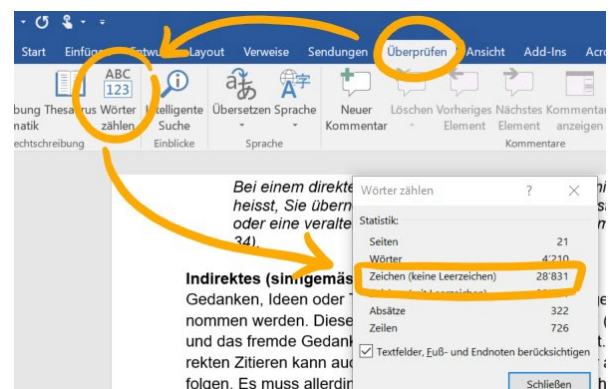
Start Einfüg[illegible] Entw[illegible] Layout Verweise Sendungen Überprüfen Ansicht Add-Ins

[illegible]bung Thesaurus Wörter zählen Intelligente Suche Übersetzen Sprache Neuer Kommentar Löschen Vorheriges Element Nächstes Element Kommentar anzeigen Acr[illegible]
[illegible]natik
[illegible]echtschreibung Einblicke Sprache Kommentare

ABC 123

Bei einem direkte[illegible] heisst, Sie übern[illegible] oder eine veralte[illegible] 34).

Indirektes (sinngemäs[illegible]
Gedanken, Ideen oder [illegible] nommen werden. Diese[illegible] und das fremde Gedank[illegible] rekten Zitieren kann au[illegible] folgen. Es muss allerdi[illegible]

Wörter zählen ? ×
Statistik:
| | |
|---|---|
| Seiten | 21 |
| Wörter | 4'210 |
| Zeichen (keine Leerzeichen) | 28'831 |
| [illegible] | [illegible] |
| Absätze | 322 |
| Zeilen | 726 |

Textfelder, Fuß- und Endnoten berücksichtigen

Schließen